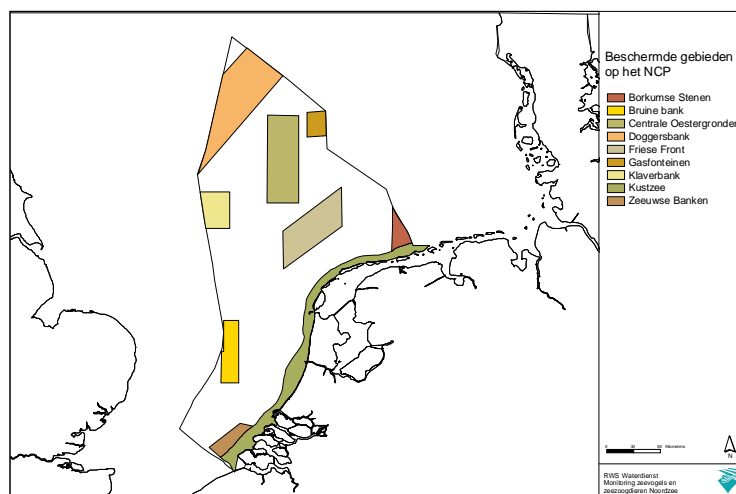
Beschermde gebieden op het NCP

Borkumse Stenen
Bruine bank
Centrale Oestergronden
Doggersbank
Friese Front
Gasfonteinen
Klaverbank
Kustzee
Zeeuwse Banken

0 30 60 Kilometers

N

RWS Waterdienst
Monitoring zeevogels en zeezoogdieren Noordzee